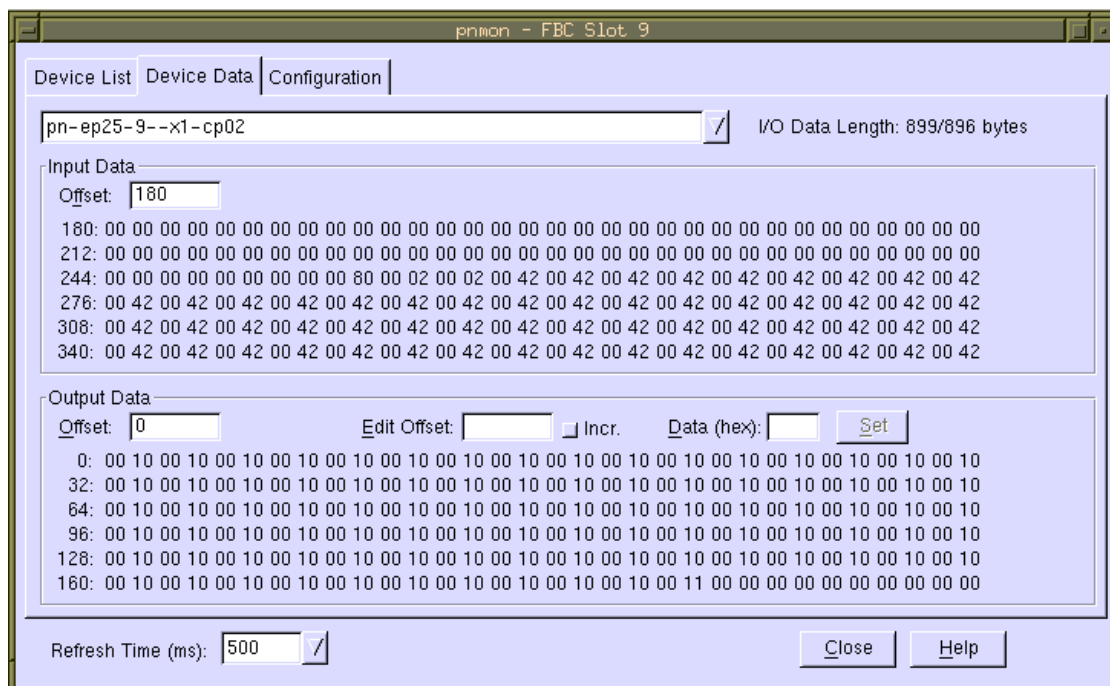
pnmon - FBC Slot 9

Device List | Device Data | Configuration

pn-ep25-9--x1-cp02

I/O Data Length: 899/896 bytes

Input Data

Offset: 180

180: 00 00 00 00 00 00 00 00 00 00 00 00 00 00 00 00 00 00 00 00 00 00 00 00 00 00 00 00 00 00 00 00
212: 00 00 00 00 00 00 00 00 00 00 00 00 00 00 00 00 00 00 00 00 00 00 00 00 00 00 00 00 00 00 00 00
244: 00 00 00 00 00 00 00 00 80 00 02 00 02 00 42 00 42 00 42 00 42 00 42 00 42 00 42 00 42 00 42 00 42
276: 00 42 00 42 00 42 00 42 00 42 00 42 00 42 00 42 00 42 00 42 00 42 00 42 00 42 00 42 00 42 00 42
308: 00 42 00 42 00 42 00 42 00 42 00 42 00 42 00 42 00 42 00 42 00 42 00 42 00 42 00 42 00 42 00 42
340: 00 42 00 42 00 42 00 42 00 42 00 42 00 42 00 42 00 42 00 42 00 42 00 42 00 42 00 42 00 42 00 42

Output Data

Offset: 0

Edit Offset:

Incr.

Data (hex):

Set

0: 00 10 00 10 00 10 00 10 00 10 00 10 00 10 00 10 00 10 00 10 00 10 00 10 00 10 00 10 00 10 00 10
32: 00 10 00 10 00 10 00 10 00 10 00 10 00 10 00 10 00 10 00 10 00 10 00 10 00 10 00 10 00 10 00 10
64: 00 10 00 10 00 10 00 10 00 10 00 10 00 10 00 10 00 10 00 10 00 10 00 10 00 10 00 10 00 10 00 10
96: 00 10 00 10 00 10 00 10 00 10 00 10 00 10 00 10 00 10 00 10 00 10 00 10 00 10 00 10 00 10 00 10
128: 00 10 00 10 00 10 00 10 00 10 00 10 00 10 00 10 00 10 00 10 00 10 00 10 00 10 00 10 00 10 00 10
160: 00 10 00 10 00 10 00 10 00 10 00 10 00 10 00 10 00 10 00 11 00 00 00 00 00 00 00 00 00 00 00 00

Refresh Time (ms): 500

Close

Help